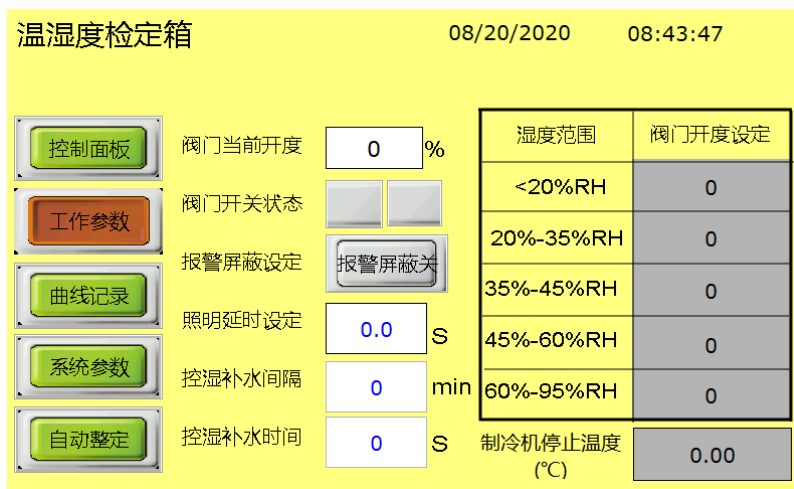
温湿度检定箱

08/20/2020 08:43:47

控制面板

工作参数

曲线记录

系统参数

自动整定

阀门当前开度 0 %

阀门开关状态

报警屏蔽设定 报警屏蔽关

照明延时设定 0.0 S

控湿补水间隔 0 min

控湿补水时间 0 S

| 湿度范围 | 阀门开度设定 |
|---|---|
| <20%RH | 0 |
| 20%-35%RH | 0 |
| 35%-45%RH | 0 |
| 45%-60%RH | 0 |
| 60%-95%RH | 0 |

制冷机停止温度 (℃) 0.00